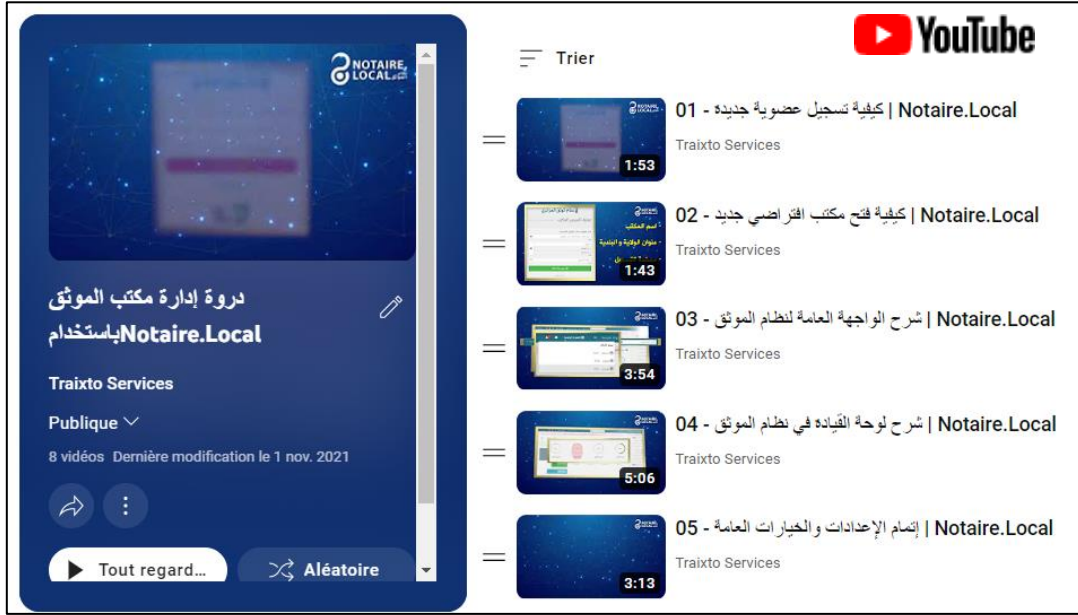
NOTAIRE LOCAL

درووة إدارة مكتب الموثق باستخدامNotaire.Local

Traixto Services

Publique

8 vidéos Dernière modification le 1 nov. 2021

Tout regard...

Aléatoire

YouTube

Trier

01 - كيفية تسجيل عضوية جديده | Notaire.Local
Traixto Services
1:53

02 - كيفية فتح مكتب افتراضي جديد | Notaire.Local
Traixto Services
1:43

03 - شرح الواجهة العامة لنظام الموثق | Notaire.Local
Traixto Services
3:54

04 - شرح لوحة القياده في نظام الموثق | Notaire.Local
Traixto Services
5:06

05 - إتمام الإعدادات والخيارات العامة | Notaire.Local
Traixto Services
3:13